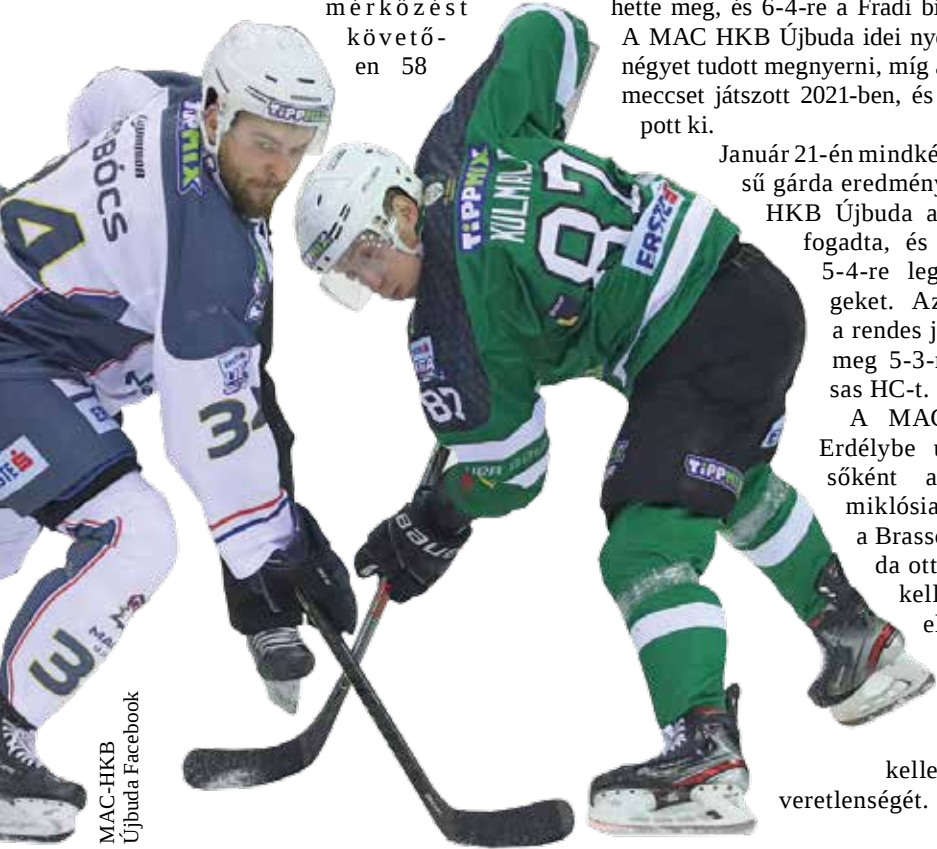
mérkőzést követően 58

hette meg, és 6-4-re a Fradi bi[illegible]
A MAC HKB Újbuda idei nye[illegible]
négyet tudott megnyerni, míg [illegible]
meccset játszott 2021-ben, és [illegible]
pott ki.

Január 21-én mindké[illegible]
sű gárda eredmény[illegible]
HKB Újbuda a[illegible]
fogadta, és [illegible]
5-4-re leg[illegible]
geket. Az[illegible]
a rendes j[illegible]
meg 5-3-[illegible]
sas HC-t.
A MAC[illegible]
Erdélybe u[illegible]
sőként a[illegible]
miklósia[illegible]
a Brass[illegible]
da ott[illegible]
kell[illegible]
e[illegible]

kelle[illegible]
veretlenségét.

BÓCS
34
TiPPMIX
KULMAL
87
ERSTE
bauer

MAC-HKB
Újbuda Facebook